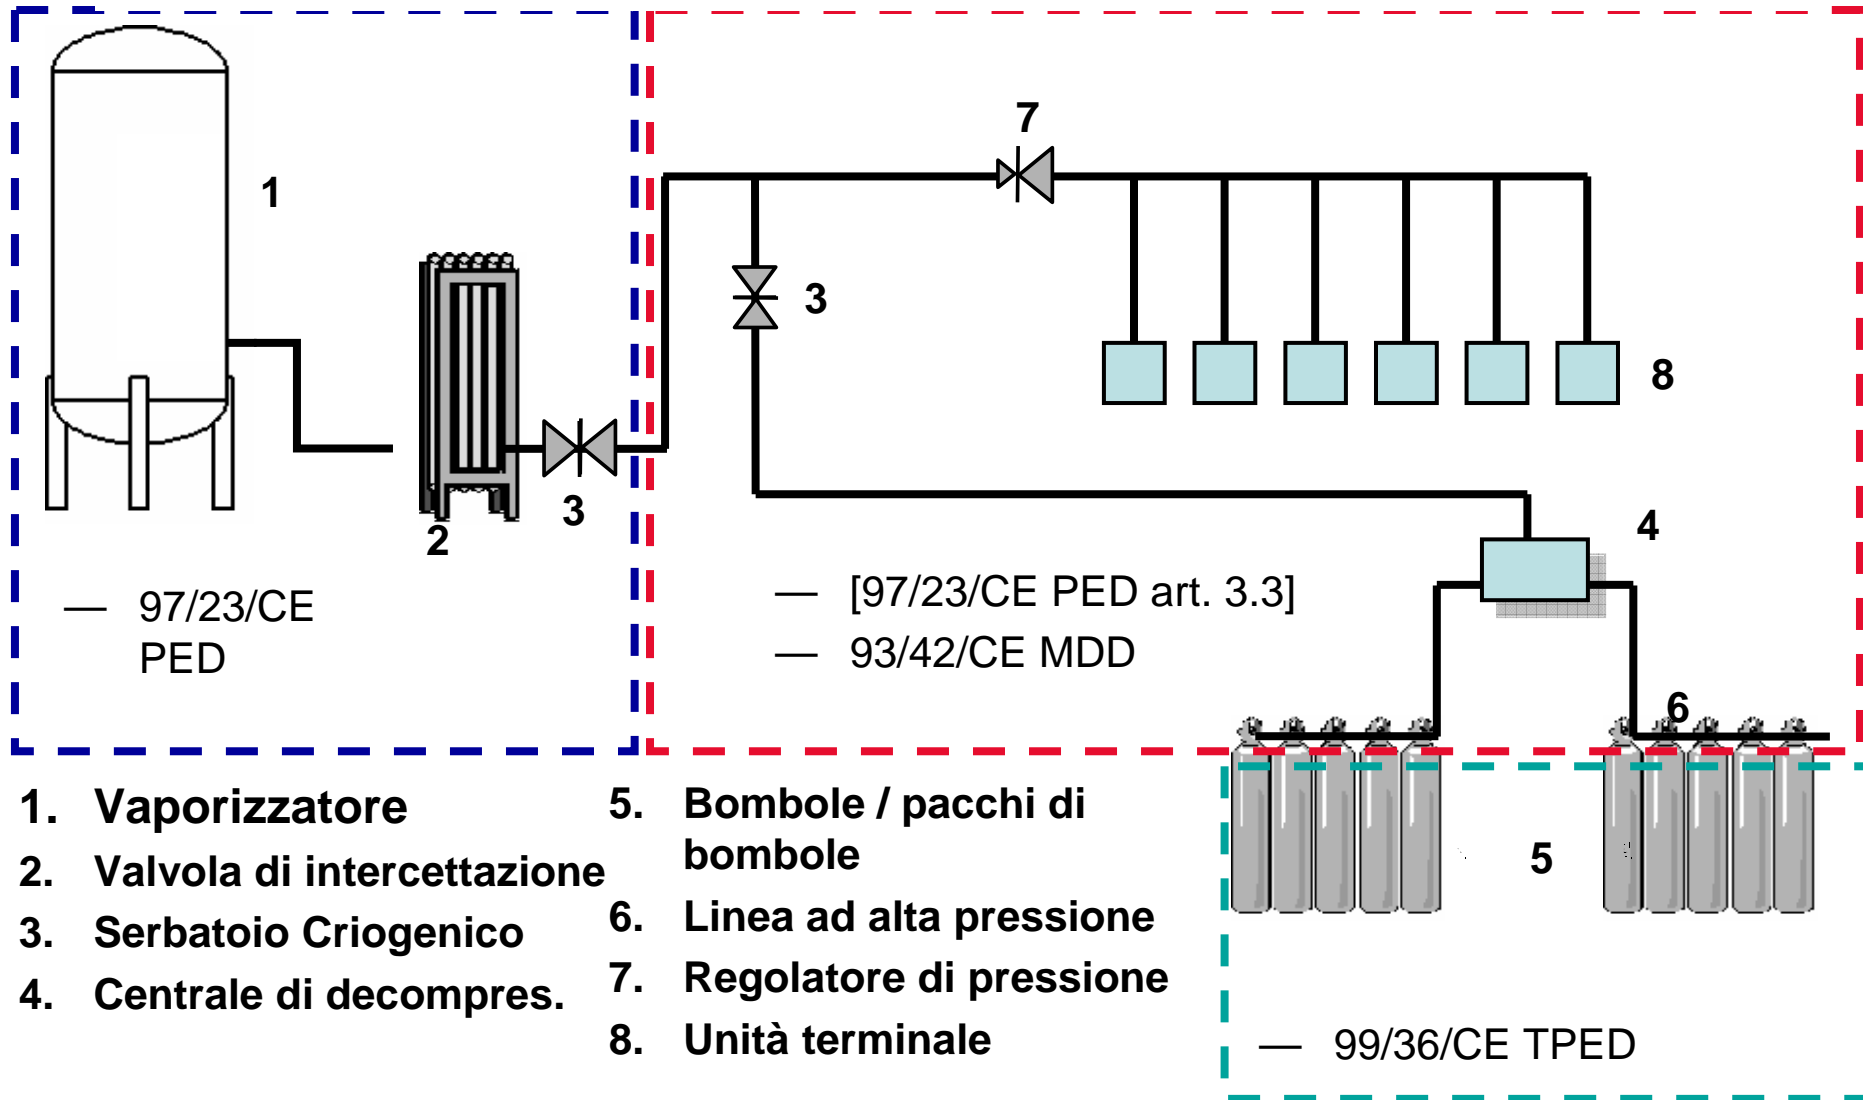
1

2

3

7

3

8

4

6

5

— 97/23/CE PED

— [97/23/CE PED art. 3.3]

— 93/42/CE MDD

1. Vaporizzatore
2. Valvola di intercettazione
3. Serbatoio Criogenico
4. Centrale di decompres.

5. Bombole / pacchi di bombole
6. Linea ad alta pressione
7. Regolatore di pressione
8. Unità terminale

— 99/36/CE TPED